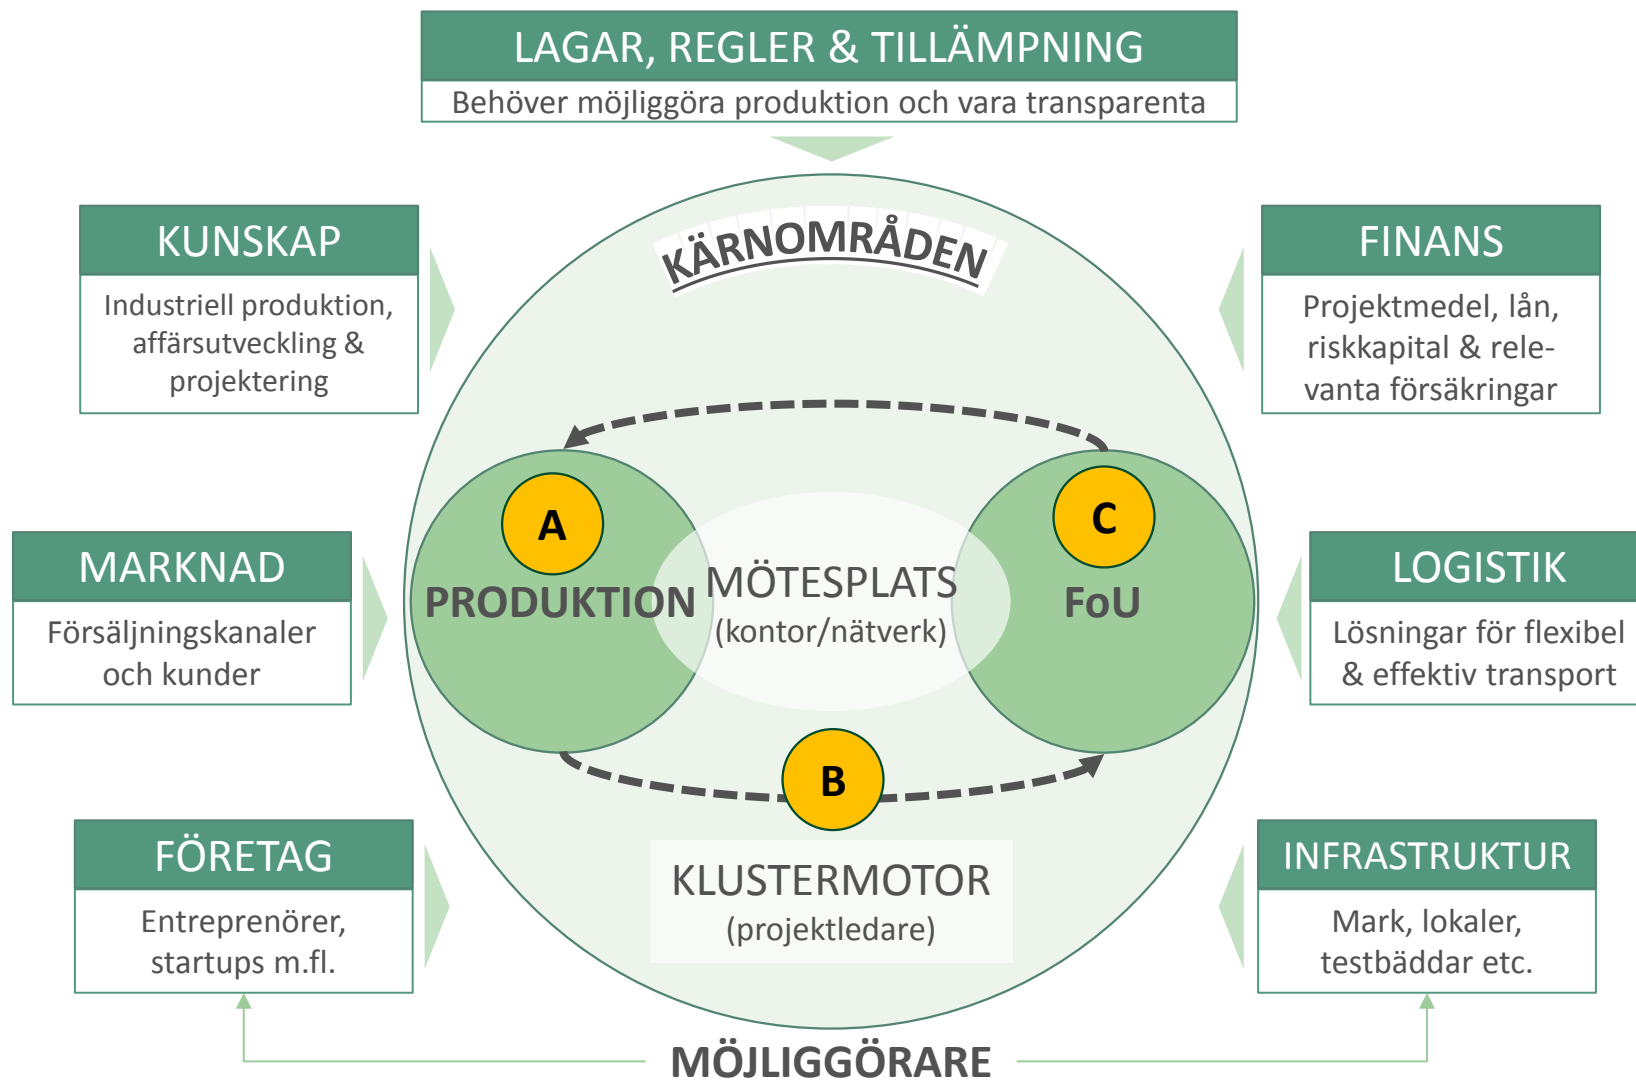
LAGAR, REGLER & TILLÄMPNING
Behöver möjliggöra produktion och vara transparenta

KUNSKAP
Industriell produktion, affärsutveckling & projektering

FINANS
Projektmedel, lån, riskkapital & relevanta försäkringar

KÄRNOMRÅDEN

A
PRODUKTION

MÖTESPLATS
(kontor/nätverk)

C
FoU

B

MARKNAD
Försäljningskanaler och kunder

LOGISTIK
Lösningar för flexibel & effektiv transport

KLUSTERMOTOR
(projektledare)

FÖRETAG
Entreprenörer, startups m.fl.

INFRASTRUKTUR
Mark, lokaler, testbäddar etc.

MÖJLIGGÖRARE